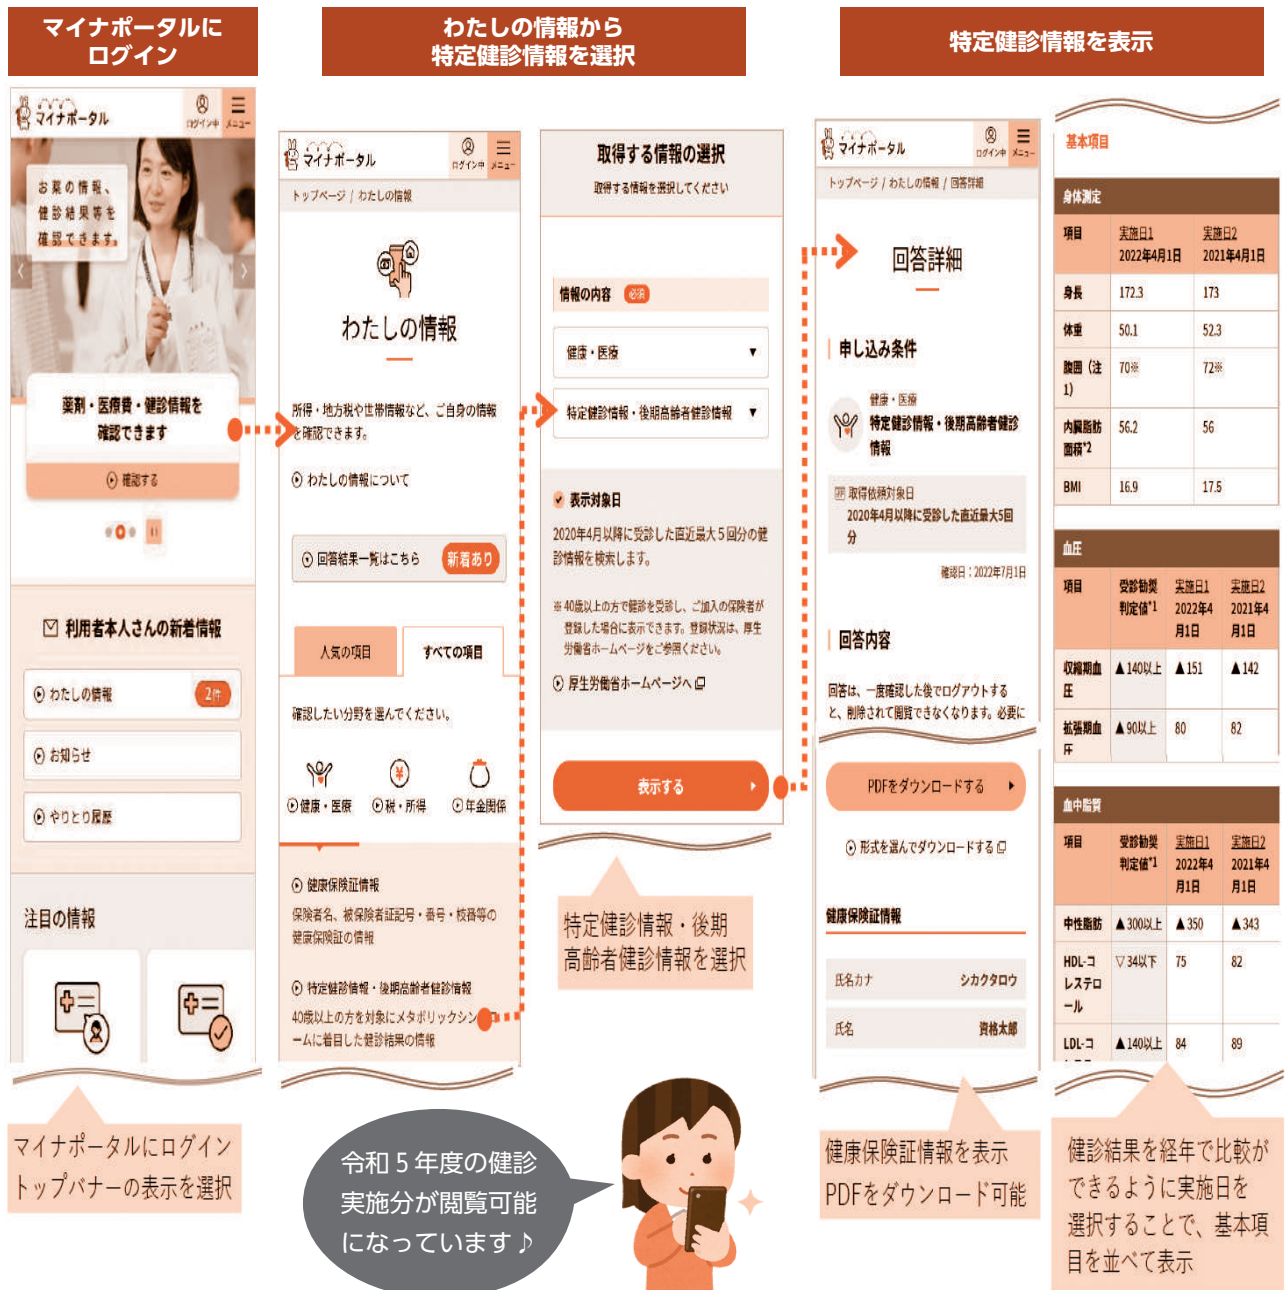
マイナポータルにログイン

わたしの情報から特定健診情報を選択

特定健診情報を表示

マイナポータル ログイン中 メニュー

お薬の情報、健診結果等を確認できます。

薬剤・医療費・健診情報を確認できます

確認する

利用者本人さんの新着情報

わたしの情報 2件

お知らせ

やりとり履歴

注目の情報

マイナポータル ログイン中 メニュー

トップページ / わたしの情報

わたしの情報

所得・地方税や世帯情報など、ご自身の情報を確認できます。

わたしの情報について

回答結果一覧はこちら 新着あり

人気の項目 すべての項目

確認したい分野を選んでください。

健康・医療 税・所得 年金関係

健康保険証情報

保険者名、被保険者証記号・番号・枝番等の健康保険証の情報

特定健診情報・後期高齢者健診情報

40歳以上の方を対象にメタボリックシンドロームに着目した健診結果の情報

取得する情報の選択

取得する情報を選択してください

情報の内容 必須

健康・医療

特定健診情報・後期高齢者健診情報

表示対象日

2020年4月以降に受診した直近最大5回分の健診情報を検索します。

※40歳以上の方で健診を受診し、ご加入の保険者が登録した場合に表示できます。登録状況は、厚生労働省ホームページをご参照ください。

厚生労働省ホームページへ

表示する

特定健診情報・後期高齢者健診情報を選択

マイナポータル ログイン中 メニュー

トップページ / わたしの情報 / 回答詳細

回答詳細

申し込み条件

健康・医療
特定健診情報・後期高齢者健診情報

取得依頼対象日
2020年4月以降に受診した直近最大5回分

確認日：2022年7月1日

回答内容

回答は、一度確認した後でログアウトすると、削除されて閲覧できなくなります。必要に

PDFをダウンロードする

形式を選んでダウンロードする

健康保険証情報

| 氏名カナ | シカクタロウ |
|---|---|
| 氏名 | 資格太郎 |

健康保険証情報を表示
PDFをダウンロード可能

基本項目

身体測定

| 項目 | 実施日1 2022年4月1日 | 実施日2 2021年4月1日 |
|---|---|---|
| 身長 | 172.3 | 173 |
| 体重 | 50.1 | 52.3 |
| 腹囲（注1） | 70※ | 72※ |
| 内臓脂肪面積*2 | 56.2 | 56 |
| BMI | 16.9 | 17.5 |

血圧

| 項目 | 受診勧奨判定値*1 | 実施日1 2022年4月1日 | 実施日2 2021年4月1日 |
|---|---|---|---|
| 収縮期血圧 | ▲140以上 | ▲151 | ▲142 |
| 拡張期血圧 | ▲90以上 | 80 | 82 |

血中脂質

| 項目 | 受診勧奨判定値*1 | 実施日1 2022年4月1日 | 実施日2 2021年4月1日 |
|---|---|---|---|
| 中性脂肪 | ▲300以上 | ▲350 | ▲343 |
| HDL-コレステロール | ▽34以下 | 75 | 82 |
| LDL-コ | ▲140以上 | 84 | 89 |

マイナポータルにログイン
トップバナーの表示を選択

令和５年度の健診実施分が閲覧可能になっています♪

健診結果を経年で比較ができるように実施日を選択することで、基本項目を並べて表示